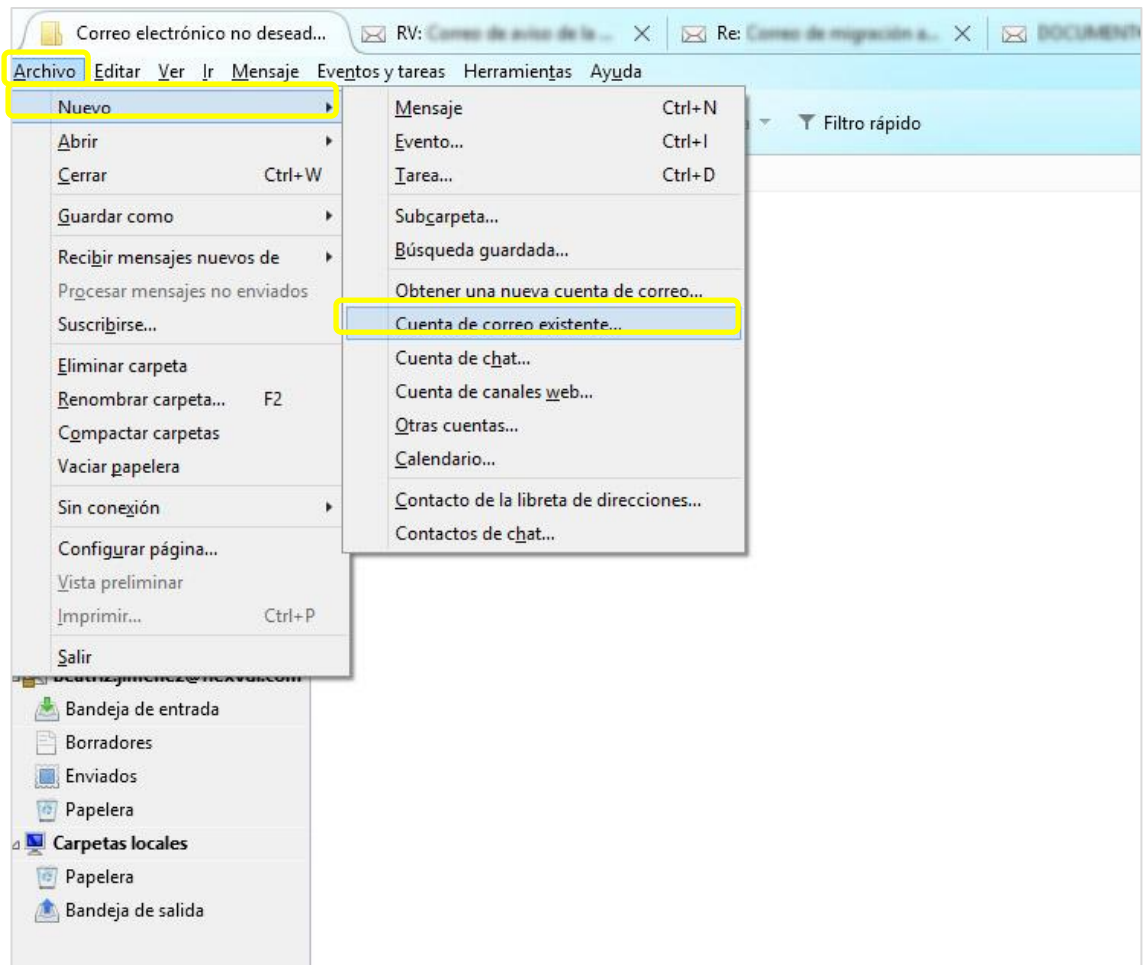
Correo electrónico no desead... RV: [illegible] Re: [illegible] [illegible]

Archivo Editar Ver Ir Mensaje Eventos y tareas Herramientas Ayuda

Nuevo
Abrir
Cerrar Ctrl+W
Guardar como
Recibir mensajes nuevos de
Procesar mensajes no enviados
Suscribirse...
Eliminar carpeta
Renombrar carpeta... F2
Compactar carpetas
Vaciar papelera
Sin conexión
Configurar página...
Vista preliminar
Imprimir... Ctrl+P
Salir

Mensaje Ctrl+N
Evento... Ctrl+I
Tarea... Ctrl+D
Subcarpeta...
Búsqueda guardada...
Obtener una nueva cuenta de correo...
Cuenta de correo existente...
Cuenta de chat...
Cuenta de canales web...
Otras cuentas...
Calendario...
Contacto de la libreta de direcciones...
Contactos de chat...

Filtro rápido

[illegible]
Bandeja de entrada
Borradores
Enviados
Papelera
Carpetas locales
Papelera
Bandeja de salida